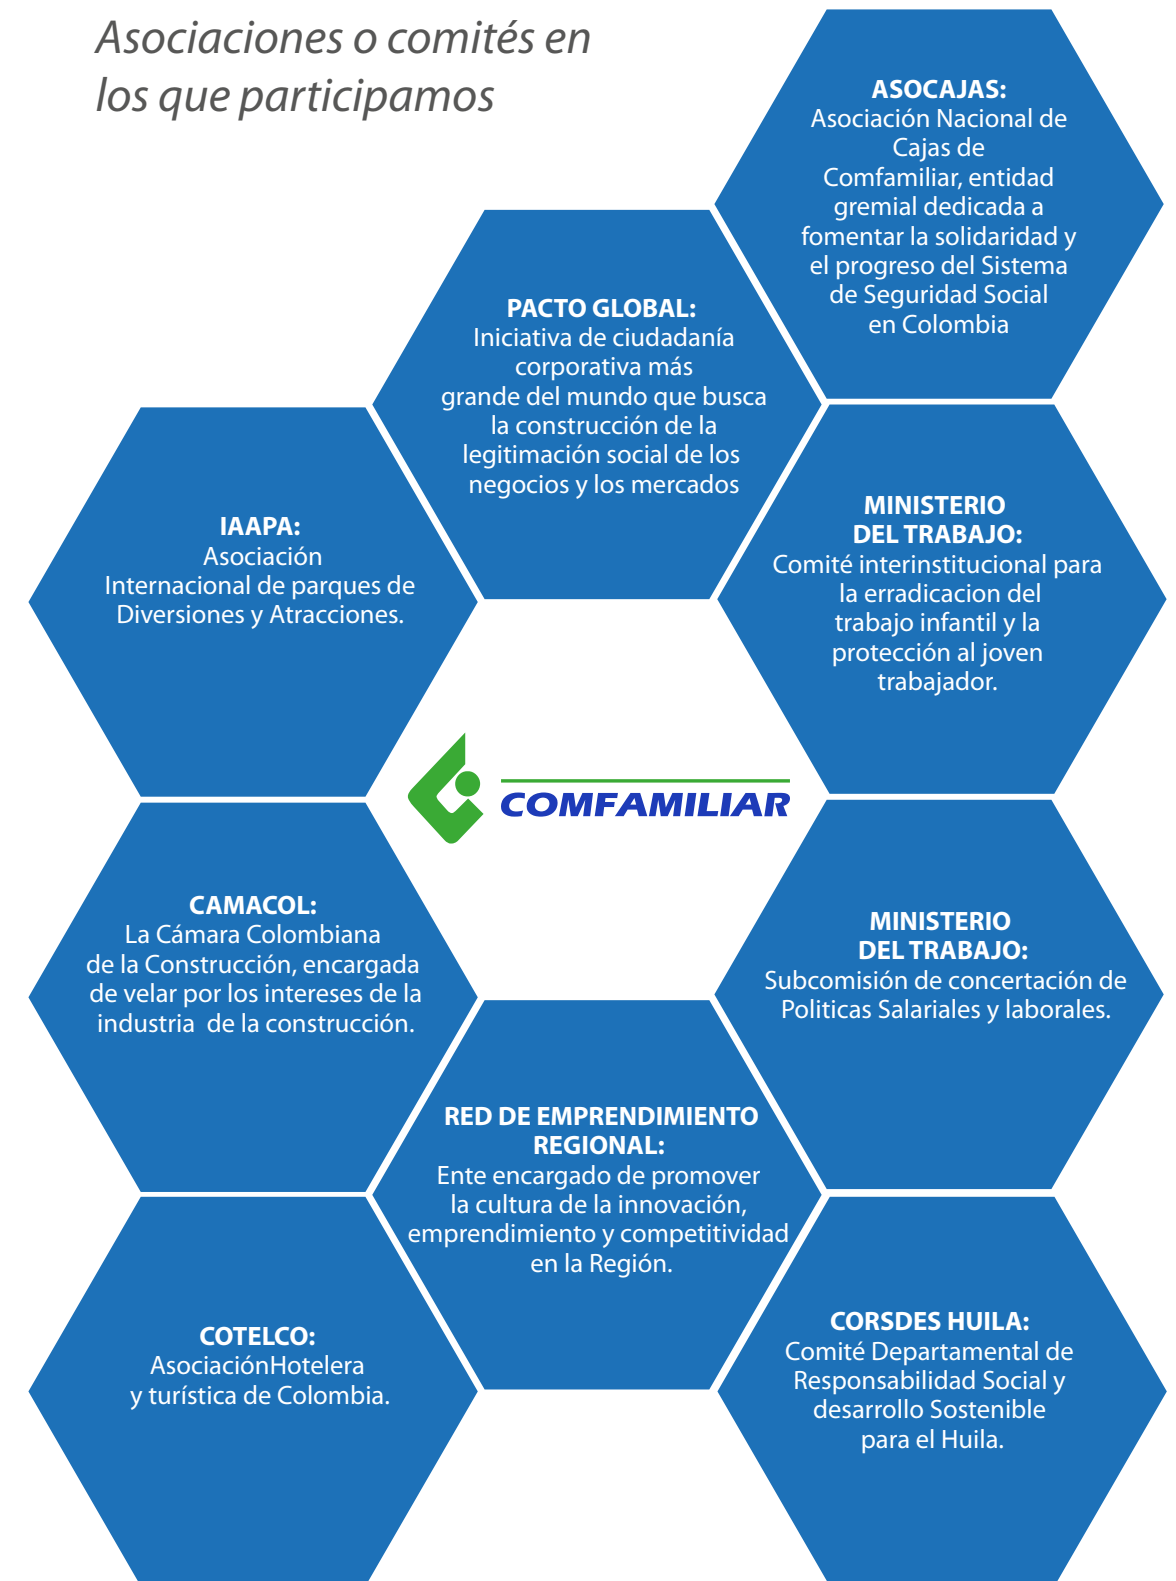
Asociaciones o comités en los que participamos

ASOCAJAS:
Asociación Nacional de Cajas de Comfamiliar, entidad gremial dedicada a fomentar la solidaridad y el progreso del Sistema de Seguridad Social en Colombia

PACTO GLOBAL:
Iniciativa de ciudadanía corporativa más grande del mundo que busca la construcción de la legitimación social de los negocios y los mercados

IAAPA:
Asociación Internacional de parques de Diversiones y Atracciones.

MINISTERIO DEL TRABAJO:
Comité interinstitucional para la erradicacion del trabajo infantil y la protección al joven trabajador.

COMFAMILIAR

CAMACOL:
La Cámara Colombiana de la Construcción, encargada de velar por los intereses de la industria de la construcción.

MINISTERIO DEL TRABAJO:
Subcomisión de concertación de Politicas Salariales y laborales.

RED DE EMPRENDIMIENTO REGIONAL:
Ente encargado de promover la cultura de la innovación, emprendimiento y competitividad en la Región.

COTELCO:
AsociaciónHotelera y turística de Colombia.

CORSDES HUILA:
Comité Departamental de Responsabilidad Social y desarrollo Sostenible para el Huila.